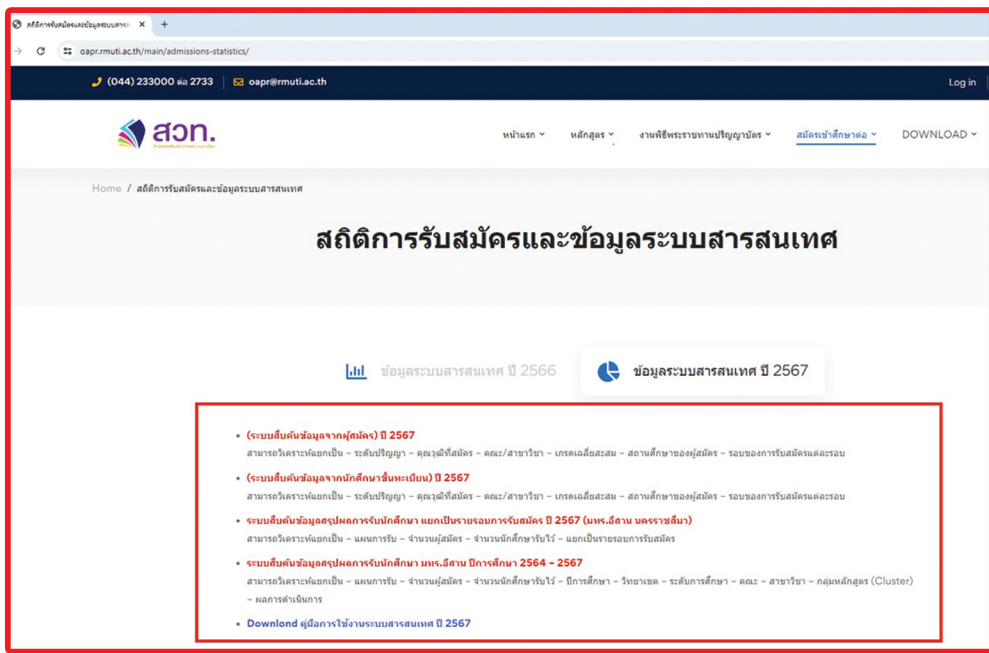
สถิติการรับสมัครและข้อมูลระบบสารสน ×

oapr.rmuti.ac.th/main/admissions-statistics/

(044) 233000 ต่อ 2733 oapr@rmuti.ac.th Log in

สวท.

หน้าแรก หลักสูตร งานพิธีพระราชทานปริญญาบัตร สมัครเข้าศึกษาต่อ DOWNLOAD

Home / สถิติการรับสมัครและข้อมูลระบบสารสนเทศ

สถิติการรับสมัครและข้อมูลระบบสารสนเทศ

ข้อมูลระบบสารสนเทศ ปี 2566

ข้อมูลระบบสารสนเทศ ปี 2567

• (ระบบสืบค้นข้อมูลจากผู้สมัคร) ปี 2567
สามารถวิเคราะห์แยกเป็น – ระดับปริญญา – คุณวุฒิที่สมัคร – คณะ/สาขาวิชา – เกรดเฉลี่ยสะสม – สถานศึกษาของผู้สมัคร – รอบของการรับสมัครแต่ละรอบ

• (ระบบสืบค้นข้อมูลจากนักศึกษาขึ้นทะเบียน) ปี 2567
สามารถวิเคราะห์แยกเป็น – ระดับปริญญา – คุณวุฒิที่สมัคร – คณะ/สาขาวิชา – เกรดเฉลี่ยสะสม – สถานศึกษาของผู้สมัคร – รอบของการรับสมัครแต่ละรอบ

• ระบบสืบค้นข้อมูลสรุปผลการรับนักศึกษา แยกเป็นรายรอบการรับสมัคร ปี 2567 (มทร.อีสาน นครราชสีมา)
สามารถวิเคราะห์แยกเป็น – แผนการรับ – จำนวนผู้สมัคร – จำนวนนักศึกษารับไว้ – แยกเป็นรายรอบการรับสมัคร

• ระบบสืบค้นข้อมูลสรุปผลการรับนักศึกษา มทร.อีสาน ปีการศึกษา 2564 – 2567
สามารถวิเคราะห์แยกเป็น – แผนการรับ – จำนวนผู้สมัคร – จำนวนนักศึกษารับไว้ – ปีการศึกษา – วิทยาเขต – ระดับการศึกษา – คณะ – สาขาวิชา – กลุ่มหลักสูตร (Cluster) – ผลการดำเนินการ

• Downlond คู่มือการใช้งานระบบสารสนเทศ ปี 2567